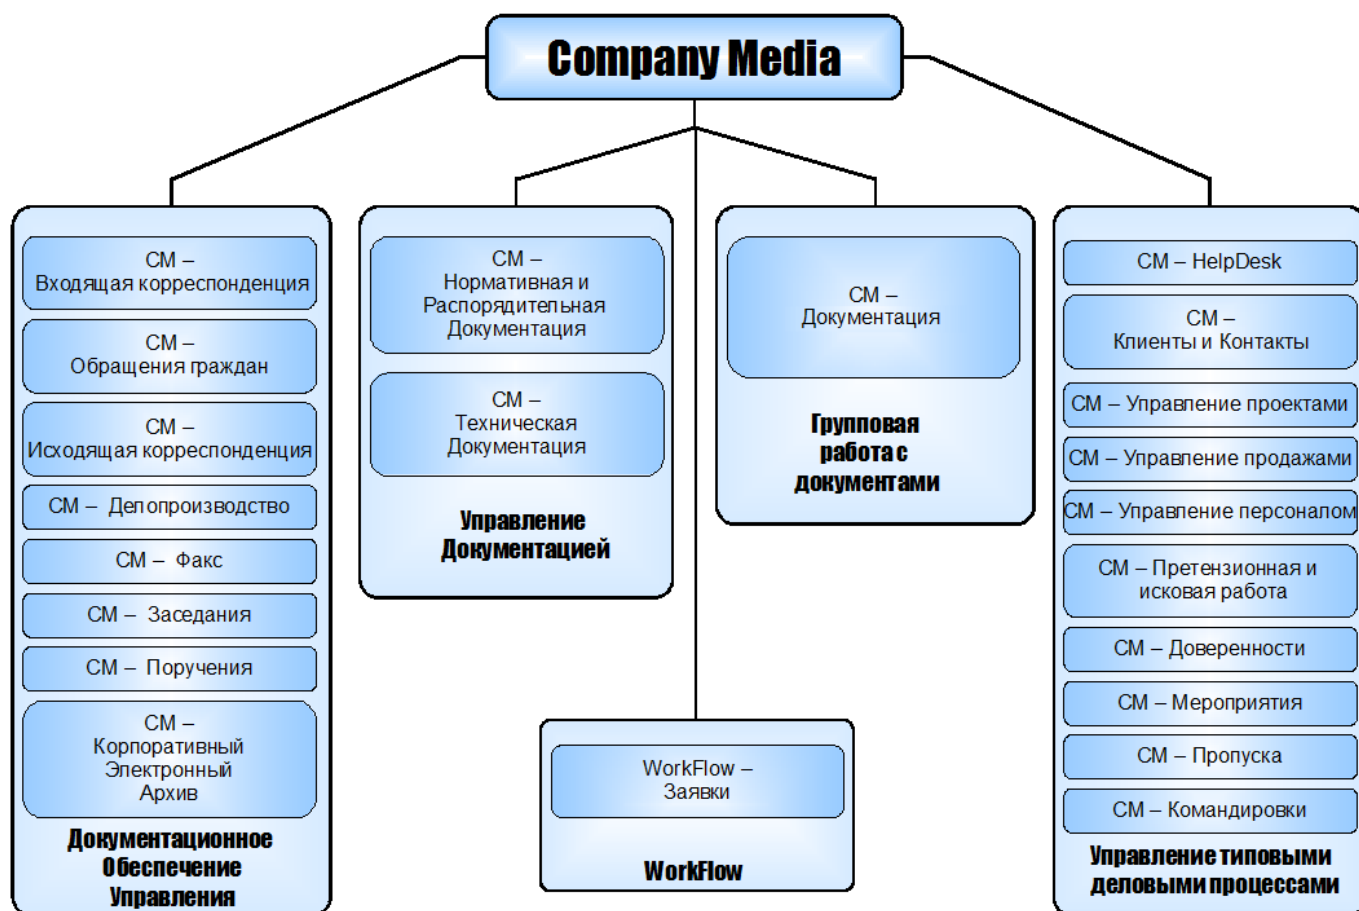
Company Media

CM – Входящая корреспонденция

CM – Обращения граждан

CM – Исходящая корреспонденция

CM – Делопроизводство

CM – Факс

CM – Заседания

CM – Поручения

CM – Корпоративный Электронный Архив

Документационное Обеспечение Управления

CM – Нормативная и Распорядительная Документация

CM – Техническая Документация

Управление Документацией

CM – Документация

Групповая работа с документами

WorkFlow – Заявки

WorkFlow

CM – HelpDesk

CM – Клиенты и Контакты

CM – Управление проектами

CM – Управление продажами

CM – Управление персоналом

CM – Претензионная и исковая работа

CM – Доверенности

CM – Мероприятия

CM – Пропуска

CM – Командировки

Управление типовыми деловыми процессами